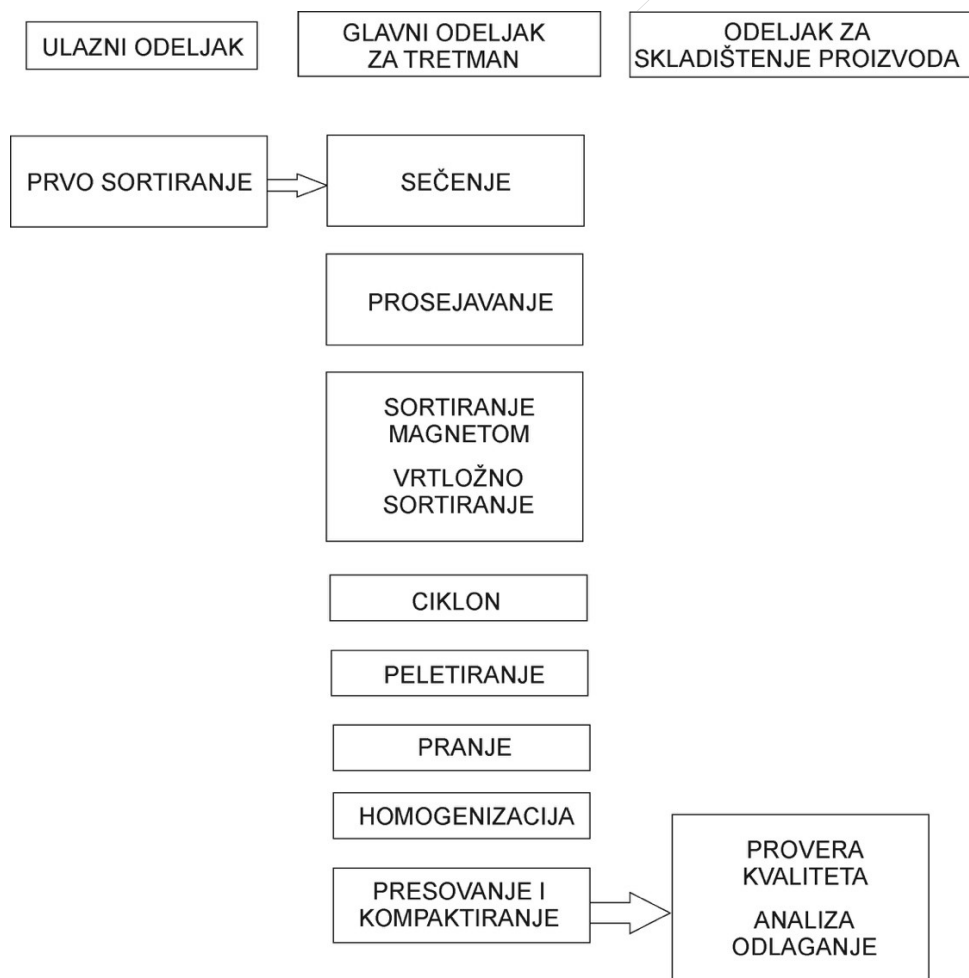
ULAZNI ODELJAK

GLAVNI ODELJAK ZA TRETMAN

ODELJAK ZA SKLADIŠTENJE PROIZVODA

PRVO SORTIRANJE

SEČENJE

PROSEJAVANJE

SORTIRANJE MAGNETOM

VRTLOŽNO SORTIRANJE

CIKLON

PELETIRANJE

PRANJE

HOMOGENIZACIJA

PRESOVANJE I KOMPAKTIRANJE

PROVERA KVALITETA

ANALIZA ODLAGANJE